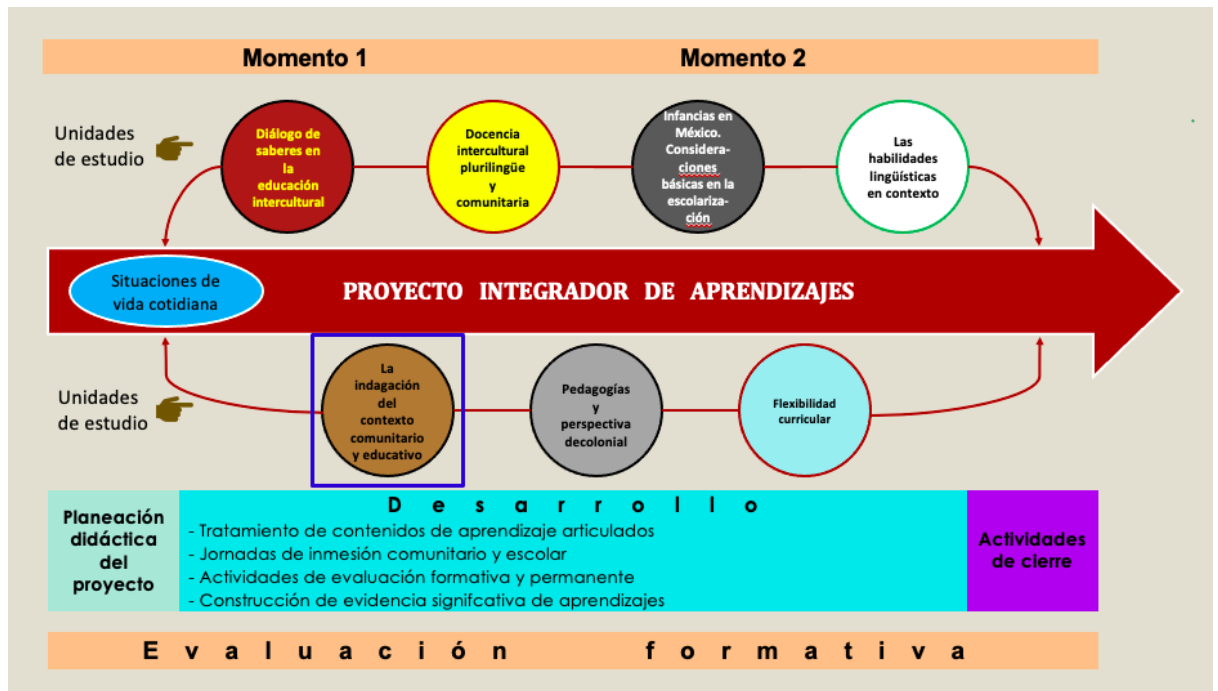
Momento 1

Momento 2

Unidades de estudio

Diálogo de saberes en la educación intercultural

Docencia intercultural plurilingüe y comunitaria

Infancias en México. Consideraciones básicas en la escolarización

Las habilidades lingüísticas en contexto

Situaciones de vida cotidiana

PROYECTO INTEGRADOR DE APRENDIZAJES

Unidades de estudio

La indagación del contexto comunitario y educativo

Pedagogías y perspectiva decolonial

Flexibilidad curricular

Planeación didáctica del proyecto

D e s a r r o l l o

- Tratamiento de contenidos de aprendizaje articulados
- Jornadas de inmesión comunitario y escolar
- Actividades de evaluación formativa y permanente
- Construcción de evidencia signifcativa de aprendizajes

Actividades de cierre

E v a l u a c i ó n f o r m a t i v a